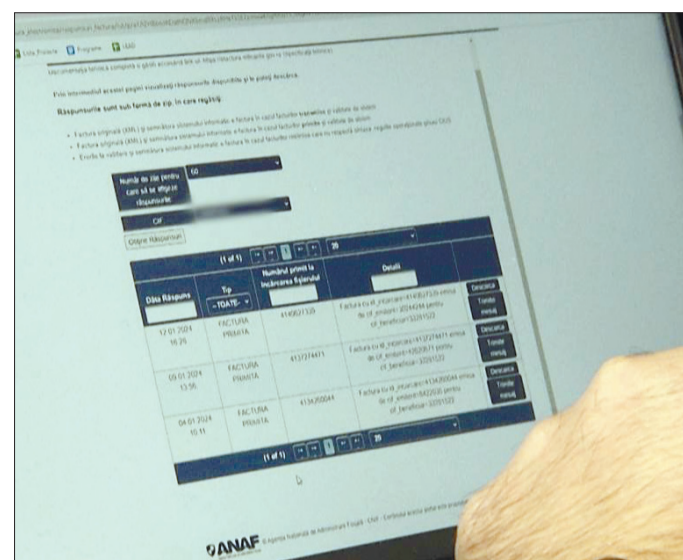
Lista Proiecte Programe LMD

Prin intermediul acestei pagini vizualizați răspunsurile disponibile și le puteți descărca.

Răspunsurile sunt sub formă de zip, în care regăsiți:

Numär de zile pentru care să se afișeze răspunsurile: 60

CIF

Obține Răspunsuri

(1 of 1) 1 20

| Data Răspuns | Tip -TOATE- | Numărul primit la încărcarea fișierului | Detalii | |
|---|---|---|---|---|
| 12.01.2024 16:25 | FACTURA PRIMITA | 4149021325 | Factura cu id_incarcare=4149021325 emisa de cif_emitent=20244244 pentru cif_beneficiar=32291122 | Descarcă Trimite mesaj |
| 09.01.2024 13:56 | FACTURA PRIMITA | 4137274471 | Factura cu id_incarcare=4137274471 emisa de cif_emitent=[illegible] pentru cif_beneficiar=32291122 | Descarcă Trimite mesaj |
| 04.01.2024 10:11 | FACTURA PRIMITA | 4134350044 | Factura cu id_incarcare=4134350044 emisa de cif_emitent=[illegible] pentru cif_beneficiar=32291122 | Descarcă Trimite mesaj |

(1 of 1) 1 20

ANAF © Agenția Națională de Administrare Fiscală - CNIF - Conținutul acestui portal este protejat